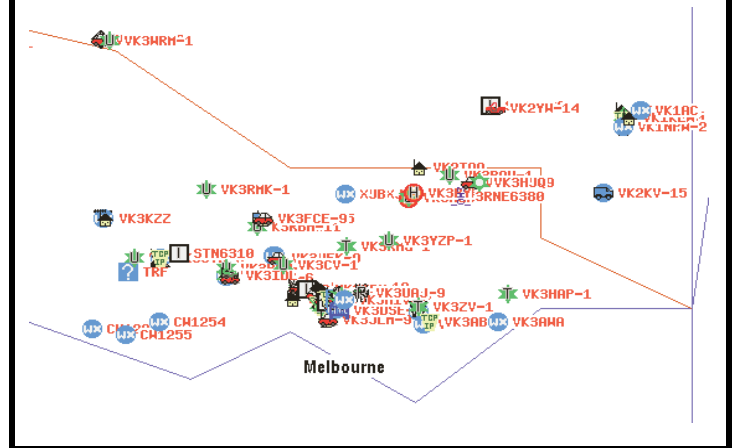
VK3WRM-1
VK2YW-14
VK1AC
VK1NRM-2
VK3TQQ
VK3HYQ9
VK3RNE6380
XUBK
VK2KV-15
VK3RMK-1
VK3KZZ
VK3FCE-95
VK3YZP-1
STN6310
TRF
VK3IDL-6
VK3CV-1
VK3UAJ-9
VK3ZV-1
VK3HAP-1
VK3AB
VK3AWA
VK3USE
VK3JLM-9
CW1254
CW1255
Melbourne